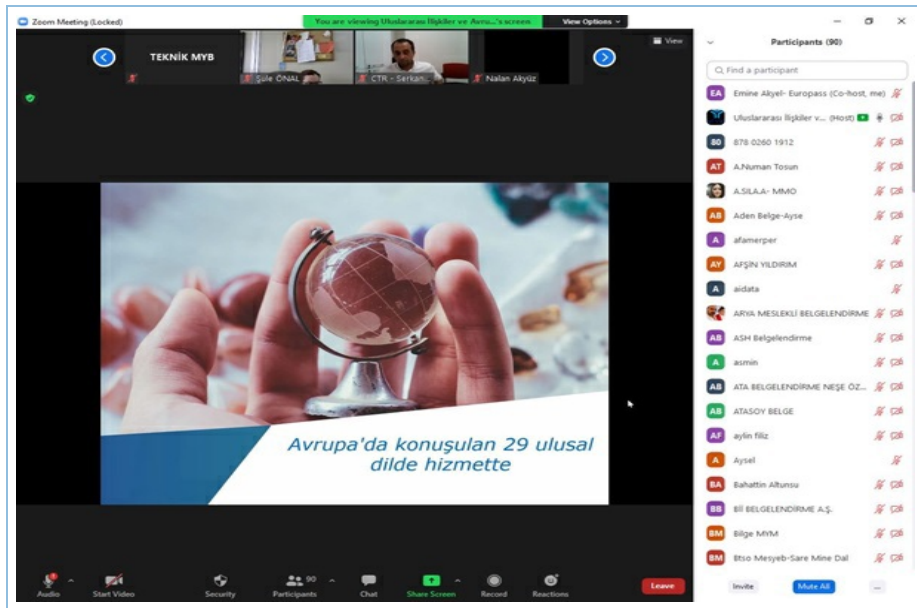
Zoom Meeting (Locked)

You are viewing Uluslararası İlişkiler ve Avru...'s screen

View Options

View

TEKNİK MYB

Şule ÖNAL

CTR - Serkan

Nalan Akyüz

Avrupa'da konuşulan 29 ulusal dilde hizmette

Participants (90)

Find a participant

EA Emine Akyel- Europass (Co-host, me)

Uluslararası İlişkiler v... (Host)

80 878 0260 1912

AT A.Numan Tosun

A.SILA.A- MMO

AB Aden Belge-Ayse

A afamerper

AY AFŞİN YILDIRIM

A aidata

ARYA MESLEKLİ BELGELENDİRME

AB ASH Belgelendirme

A asmin

AB ATA BELGELENDİRME NEŞE ÖZ...

AB ATASOY BELGE

AF aylin filiz

A Aysel

BA Bahattin Altunsu

BB Bİ BELGELENDİRME A.Ş.

BM Bilge MYM

BM Btso Mesyeb-Sare Mine Dal

Invite

Mute All

...

Audio

Start Video

Security

90

Participants

Chat

Share Screen

Record

Reactions

Leave